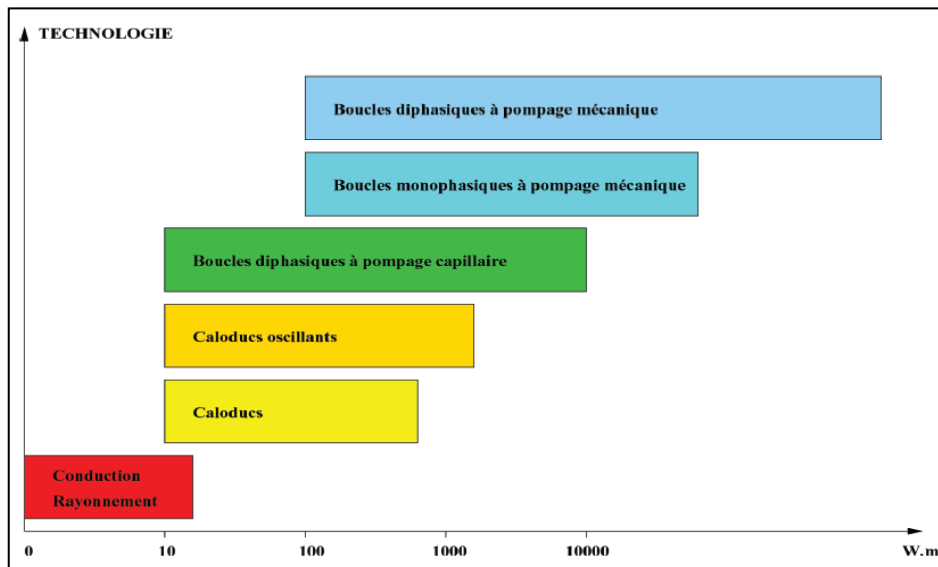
TECHNOLOGIE

Boucles diphasiques à pompage mécanique

Boucles monophasiques à pompage mécanique

Boucles diphasiques à pompage capillaire

Caloducs oscillants

Caloducs

Conduction
Rayonnement

0
10
100
1000
10000
W.m